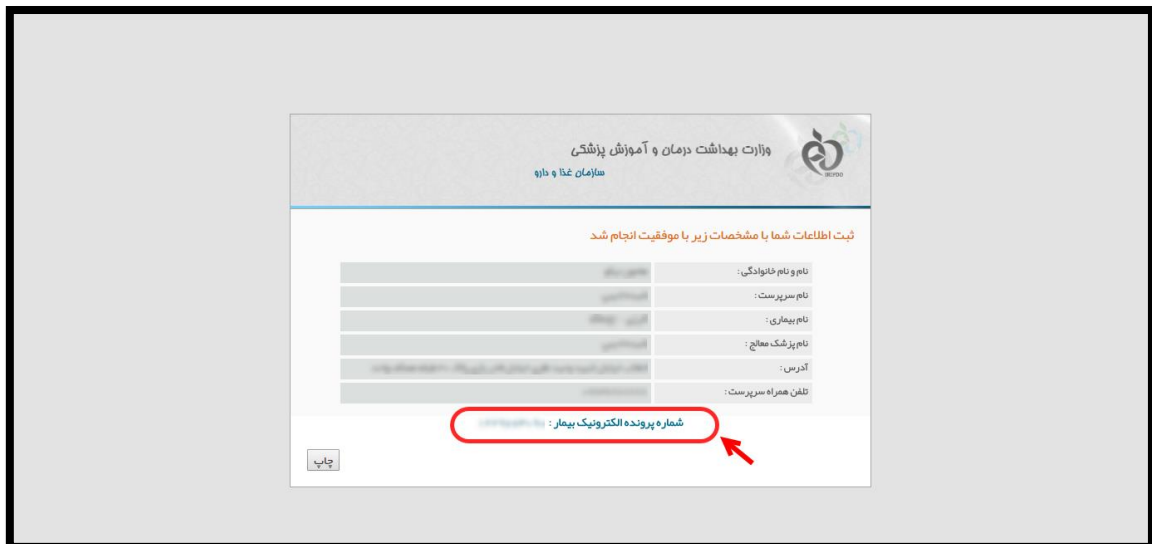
وزارت بهداشت درمان و آموزش پزشکی
سازمان غذا و دارو

ثبت اطلاعات شما با مشخصات زیر با موفقیت انجام شد

| | |
|---|---|
| نام و نام خانوادگی : | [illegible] |
| نام سرپرست : | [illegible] |
| نام بیماری : | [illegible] |
| نام پزشک معالج : | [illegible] |
| آدرس : | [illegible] |
| تلفن همراه سرپرست : | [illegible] |

شماره پرونده الکترونیک بیمار : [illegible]

چاپ